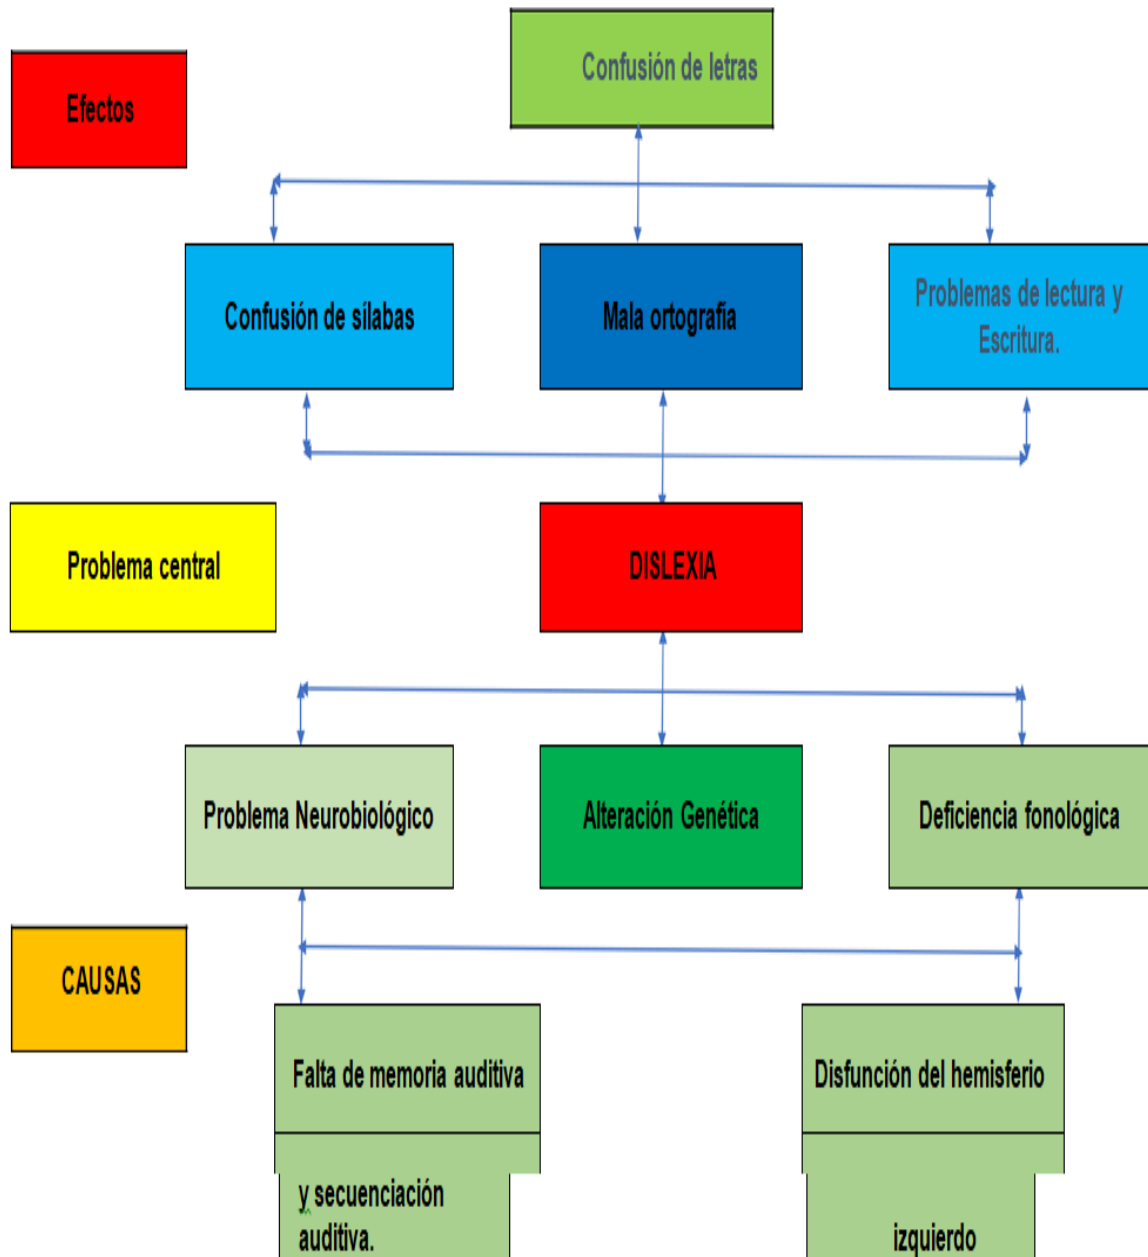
Efectos

Confusión de letras

Confusión de sílabas

Mala ortografía

Problemas de lectura y Escritura.

Problema central

DISLEXIA

Problema Neurobiológico

Alteración Genética

Deficiencia fonológica

CAUSAS

Falta de memoria auditiva

y secuenciación auditiva.

Disfunción del hemisferio

izquierdo